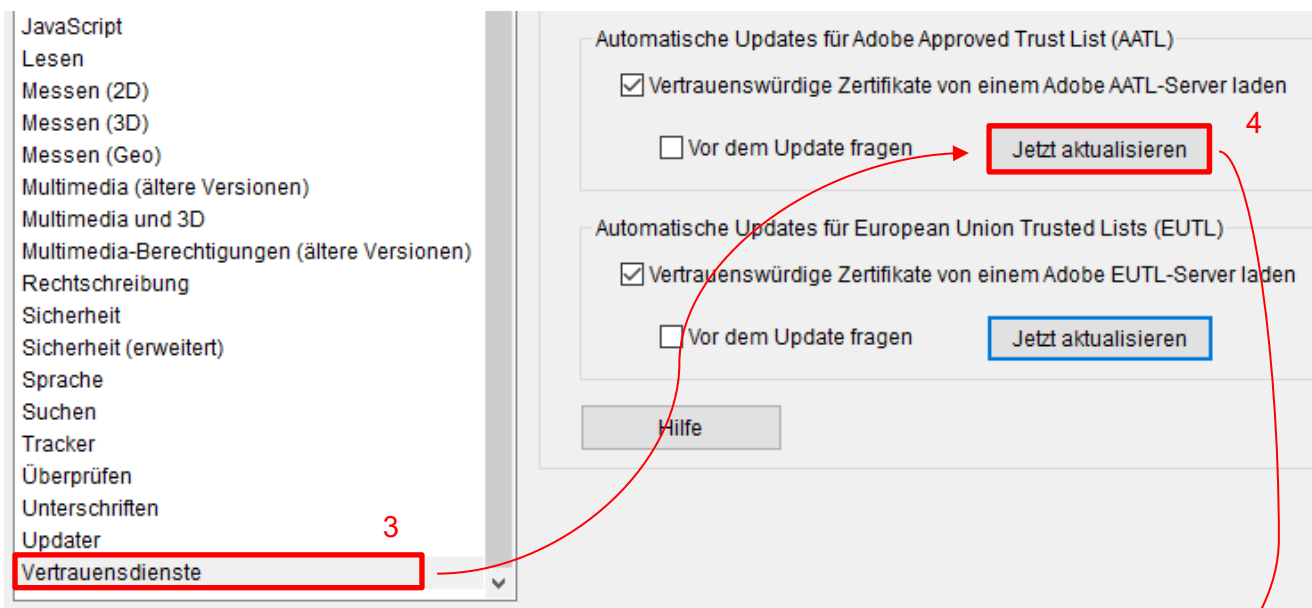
JavaScript
Lesen
Messen (2D)
Messen (3D)
Messen (Geo)
Multimedia (ältere Versionen)
Multimedia und 3D
Multimedia-Berechtigungen (ältere Versionen)
Rechtschreibung
Sicherheit
Sicherheit (erweitert)
Sprache
Suchen
Tracker
Überprüfen
Unterschriften
Updater
Vertrauensdienste

3

Automatische Updates für Adobe Approved Trust List (AATL)

☑ Vertrauenswürdige Zertifikate von einem Adobe AATL-Server laden

☐ Vor dem Update fragen

Jetzt aktualisieren

4

Automatische Updates für European Union Trusted Lists (EUTL)

☑ Vertrauenswürdige Zertifikate von einem Adobe EUTL-Server laden

☐ Vor dem Update fragen

Jetzt aktualisieren

Hilfe